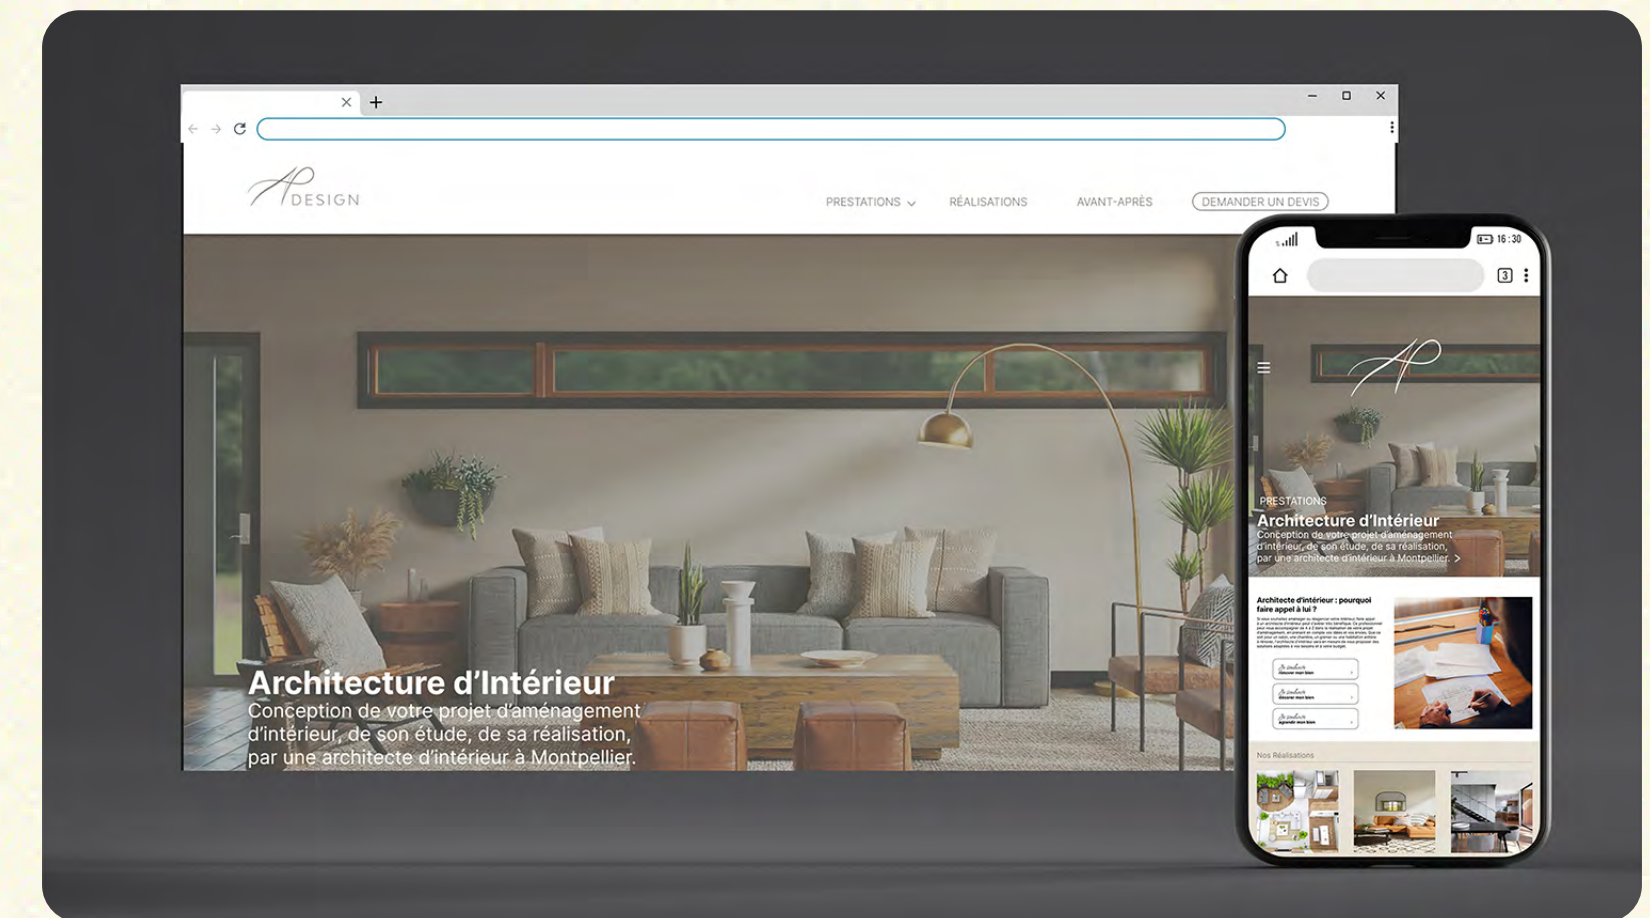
AP DESIGN

PRESTATIONS RÉALISATIONS AVANT-APRÈS DEMANDER UN DEVIS

Architecture d'Intérieur
Conception de votre projet d'aménagement d'intérieur, de son étude, de sa réalisation, par une architecte d'intérieur à Montpellier.

16:30

3

PRESTATIONS
Architecture d'Intérieur
Conception de votre projet d'aménagement d'intérieur, de son étude, de sa réalisation, par une architecte d'intérieur à Montpellier. >

Architecte d'intérieur : pourquoi faire appel à lui ?

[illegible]

Nos Réalisations